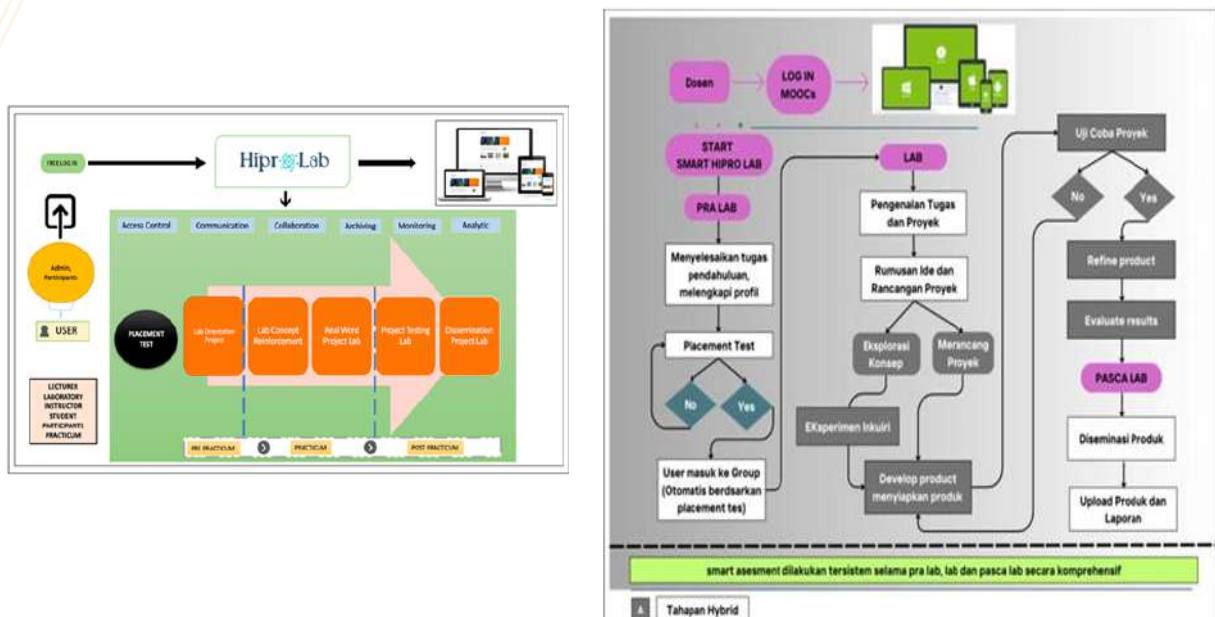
FREE LOG IN

HiproLab

Access Control
Communication
Collaboration
Archiving
Monitoring
Analytic

Admin, Participants

USER

PLACEMENT TEST

Lab Orientation Project
Lab Concept Reinforcement
Real Word Project Lab
Project Testing Lab
Dissemination Project Lab

LECTURER
LABORATORY INSTRUCTOR
STUDENT
PARTICIPANTS
PRACTICUM

PRE PRACTICUM
PRACTICUM
POST PRACTICUM

Dosen
LOG IN MOOCs

START SMART HIPRO LAB
PRA LAB
Menyelesaikan tugas pendahuluan, melengkapi profil
Placement Test
No
Yes
User masuk ke Group (Otomatis berdasarkan placement tes)

LAB
Pengenalan Tugas dan Proyek
Rumusan Ide dan Rancangan Proyek
Eksplorasi Konsep
Merancang Proyek
EKsperimen Inkuiri
Develop product menyiapkan produk

Uji Coba Proyek
No
Yes
Refine product
Evaluate results
PASCA LAB
Diseminasi Produk
Upload Produk dan Laporan

smart asesment dilakukan tersistem selama pra lab, lab dan pasca lab secara komprehensif

Tahapan Hybrid